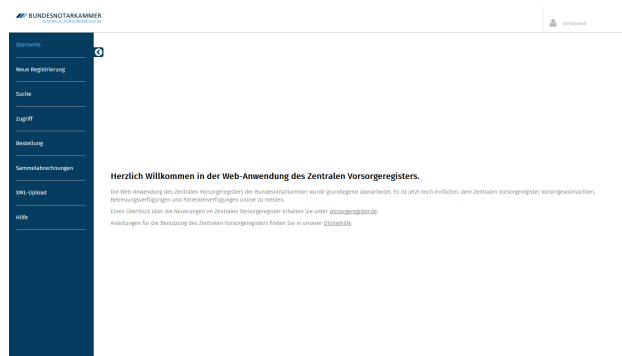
BUNDESNOTARKAMMER
ZENTRALES VORSORGEREGISTER

Startseite
Neue Registrierung
Suche
Zugriff
Bestellung
Sammelabrechnungen
XML-Upload
Hilfe

Herzlich Willkommen in der Web-Anwendung des Zentralen Vorsorgeregisters.

Die Web-Anwendung des Zentralen Vorsorgeregisters der Bundesnotarkammer wurde grundlegend überarbeitet. Es ist jetzt noch einfacher, dem Zentralen Vorsorgeregister Vorsorgevollmachten, Betreuungsverfügungen und Patientenverfügungen online zu melden.

Einen Überblick über die Neuerungen im Zentralen Vorsorgeregister erhalten Sie unter vorsorgeregister.de.

Anleitungen für die Benutzung des Zentralen Vorsorgeregisters finden Sie in unserer Onlinehilfe.